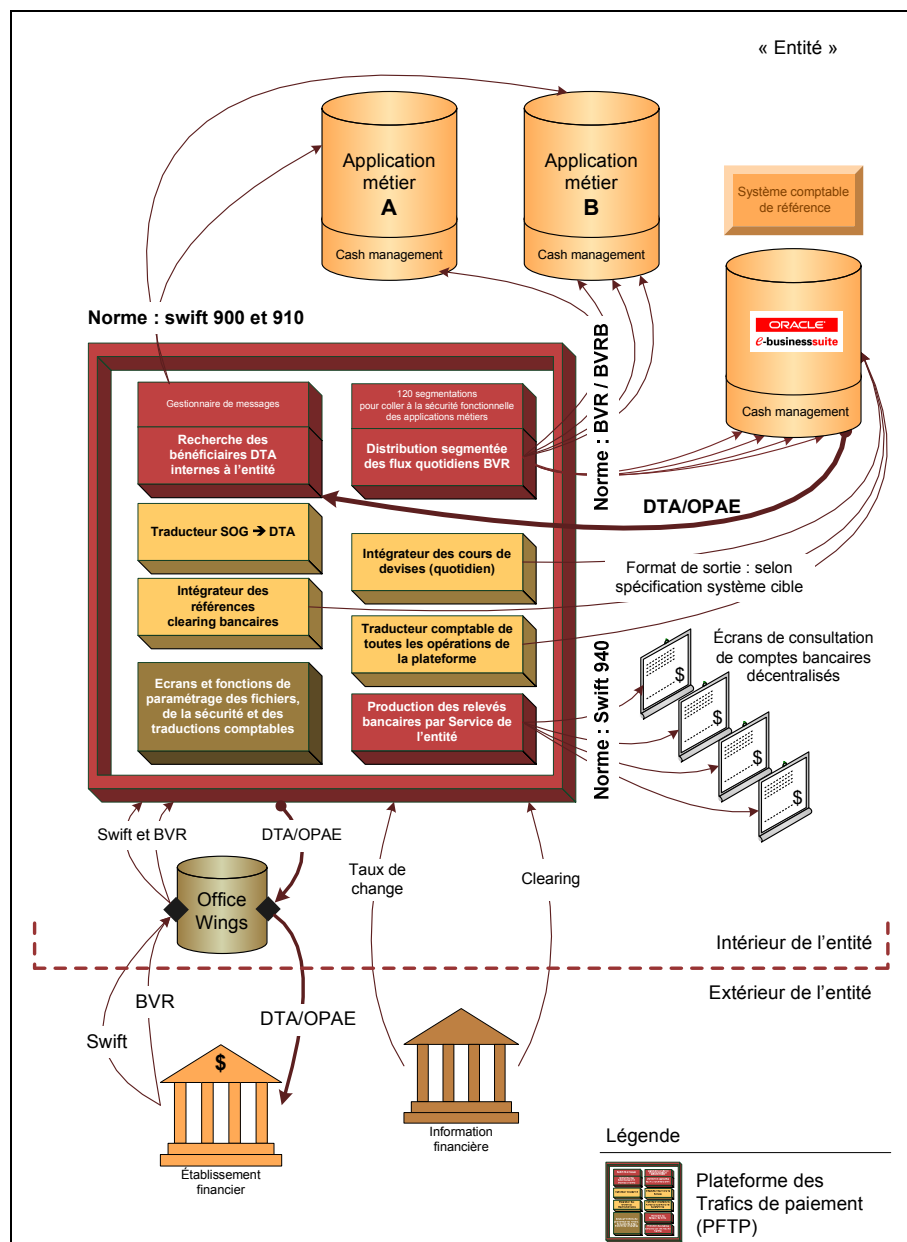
« Entité »

Application métier
A
Cash management

Application métier
B
Cash management

Système comptable de référence

ORACLE
e-businesssuite
Cash management

Norme : swift 900 et 910

Gestionnaire de messages

Recherche des bénéficiaires DTA internes à l'entité

120 segmentations pour coller à la sécurité fonctionnelle des applications métiers

Distribution segmentée des flux quotidiens BVR

Norme : BVR / BVRB

DTA/OPAE

Traducteur SOG → DTA

Intégrateur des cours de devises (quotidien)

Format de sortie : selon spécification système cible

Intégrateur des références clearing bancaires

Traducteur comptable de toutes les opérations de la plateforme

Écrans de consultation de comptes bancaires décentralisés

Ecrans et fonctions de paramétrage des fichiers, de la sécurité et des traductions comptables

Production des relevés bancaires par Service de l'entité

Norme : Swift 940

$

$

$

$

Swift et BVR

DTA/OPAE

Office Wings

Taux de change

Clearing

Intérieur de l'entité

Extérieur de l'entité

BVR

Swift

DTA/OPAE

$

Établissement financier

Information financière

Légende

Plateforme des Trafics de paiement (PFTP)